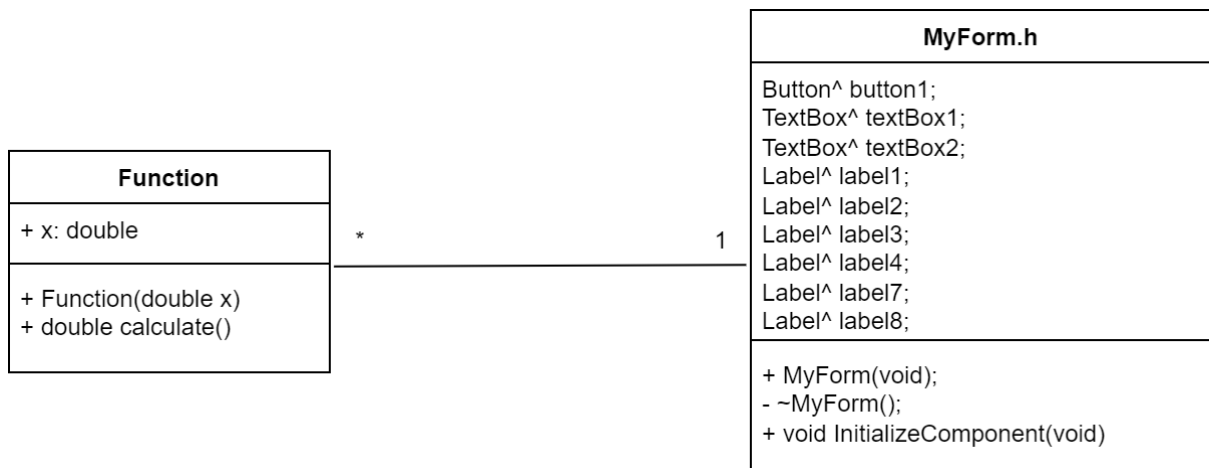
Function

+ x: double

+ Function(double x)
+ double calculate()

*

1

MyForm.h

Button^ button1;
TextBox^ textBox1;
TextBox^ textBox2;
Label^ label1;
Label^ label2;
Label^ label3;
Label^ label4;
Label^ label7;
Label^ label8;

+ MyForm(void);
- ~MyForm();
+ void InitializeComponent(void)